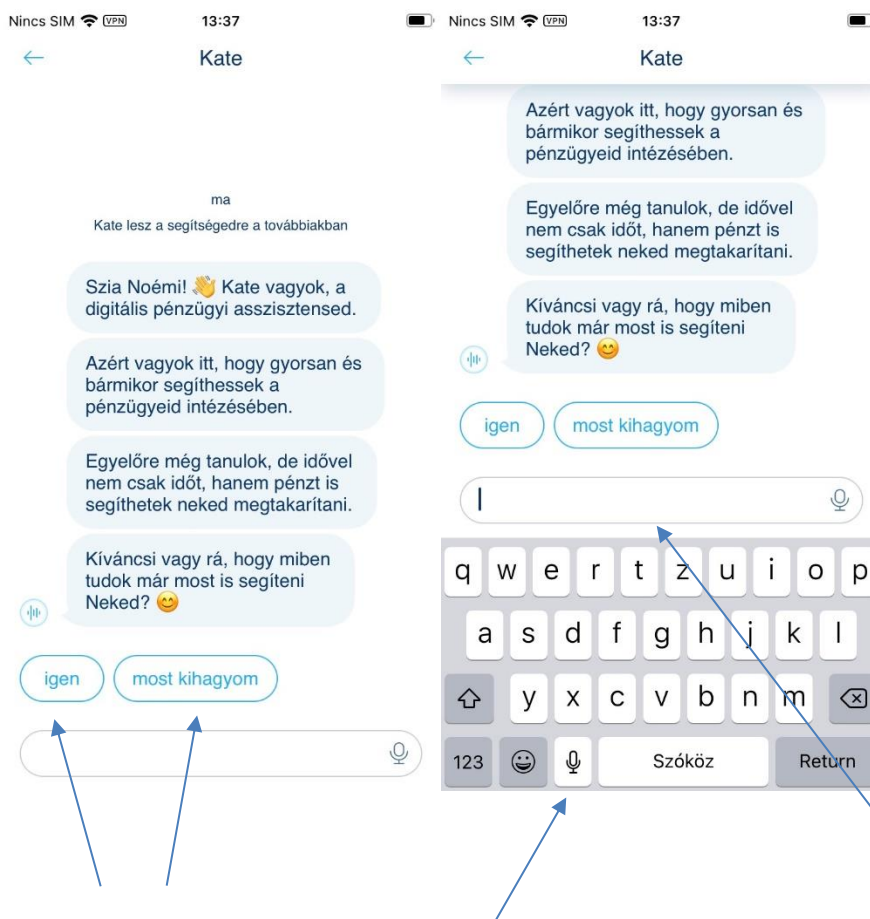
Nincs SIM VPN 13:37

Kate

ma

Kate lesz a segítségedre a továbbiakban

Szia Noémi! 👋 Kate vagyok, a digitális pénzügyi asszisztensed.

Azért vagyok itt, hogy gyorsan és bármikor segíthessek a pénzügyeid intézésében.

Egyelőre még tanulok, de idővel nem csak időt, hanem pénzt is segíthetek neked megtakarítani.

Kíváncsi vagy rá, hogy miben tudok már most is segíteni Neked? 😊

igen

most kihagyom

Nincs SIM VPN 13:37

Kate

Azért vagyok itt, hogy gyorsan és bármikor segíthessek a pénzügyeid intézésében.

Egyelőre még tanulok, de idővel nem csak időt, hanem pénzt is segíthetek neked megtakarítani.

Kíváncsi vagy rá, hogy miben tudok már most is segíteni Neked? 😊

igen

most kihagyom

q w e r t z u i o p
a s d f g h j k l
y x c v b n m
123 Szóköz Return